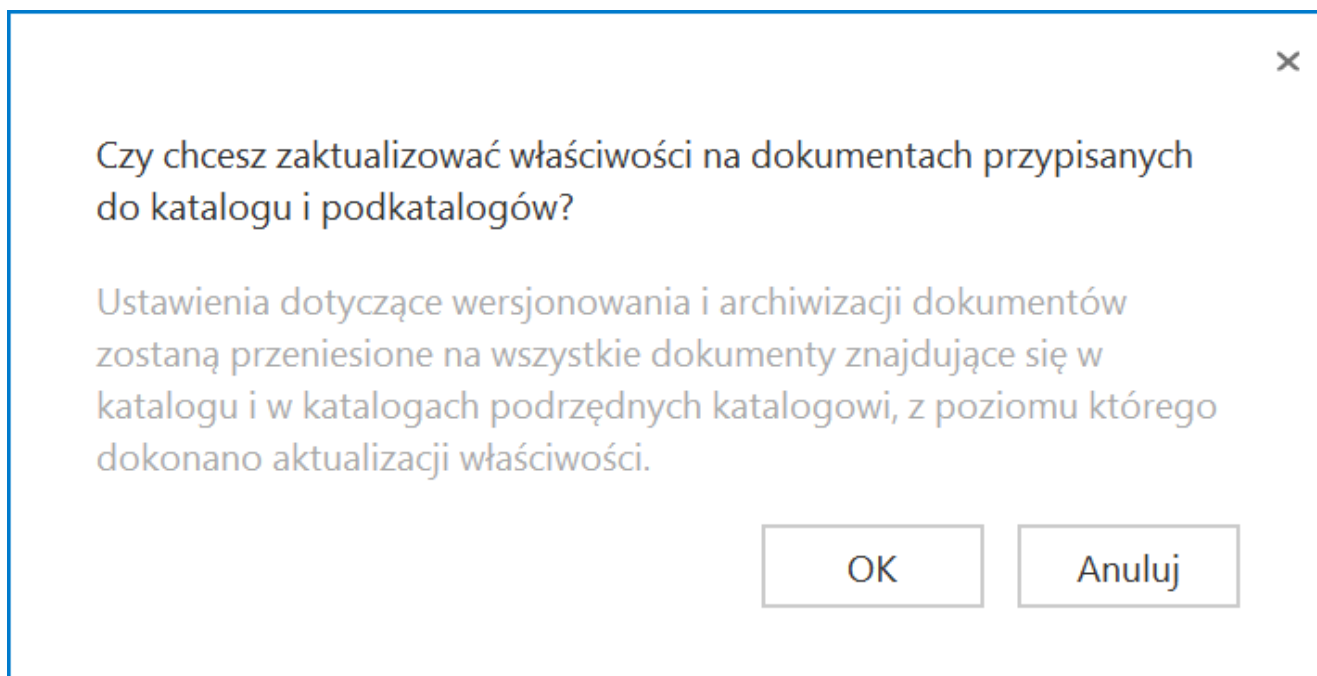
×

Czy chcesz zaktualizować właściwości na dokumentach przypisanych do katalogu i podkatalogów?

Ustawienia dotyczące wersjonowania i archiwizacji dokumentów zostaną przeniesione na wszystkie dokumenty znajdujące się w katalogu i w katalogach podrzędnych katalogowi, z poziomu którego dokonano aktualizacji właściwości.

OK

Anuluj